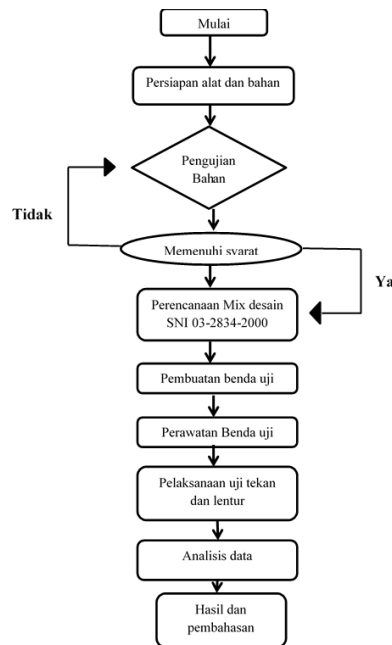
Mulai

Persiapan alat dan bahan

Pengujian Bahan

Tidak

Memenuhi svarat

Ya

Perencanaan Mix desain SNI 03-2834-2000

Pembuatan benda uji

Perawatan Benda uji

Pelaksanaan uji tekan dan lentur

Analisis data

Hasil dan pembahasan